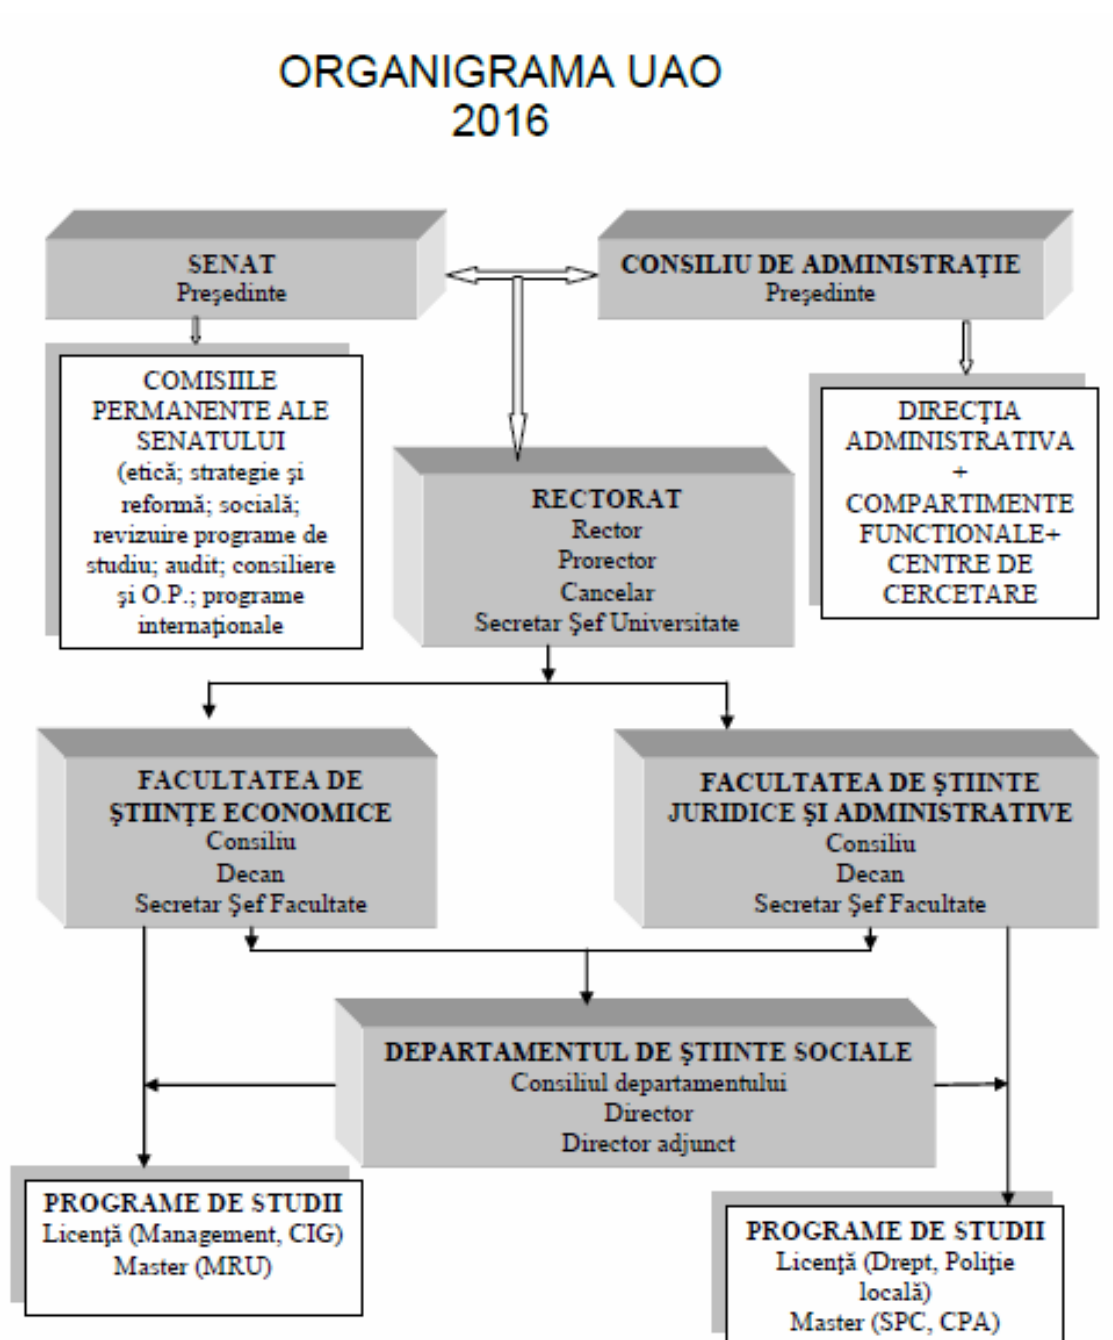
ORGANIGRAMA UAO
2016

SENAT
Preşedinte

CONSILIU DE ADMINISTRAŢIE
Preşedinte

COMISIILE PERMANENTE ALE SENATULUI
(etică; strategie şi reformă; socială; revizuire programe de studiu; audit; consiliere şi O.P.; programe internaţionale

RECTORAT
Rector
Prorector
Cancelar
Secretar Şef Universitate

DIRECŢIA ADMINISTRATIVA
+
COMPARTIMENTE FUNCTIONALE+
CENTRE DE CERCETARE

FACULTATEA DE ŞTIINŢE ECONOMICE
Consiliu
Decan
Secretar Şef Facultate

FACULTATEA DE ŞTIINTE JURIDICE ŞI ADMINISTRATIVE
Consiliu
Decan
Secretar Şef Facultate

DEPARTAMENTUL DE ŞTIINTE SOCIALE
Consiliul departamentului
Director
Director adjunct

PROGRAME DE STUDII
Licenţă (Management, CIG)
Master (MRU)

PROGRAME DE STUDII
Licenţă (Drept, Poliţie locală)
Master (SPC, CPA)